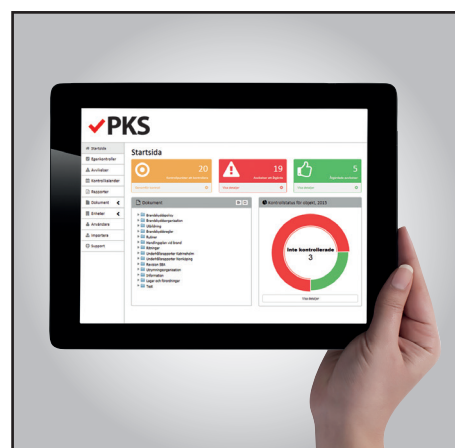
PKS

Startsida

Startsida
Egenkontroller
Avvikelser
Kontrollobjekt
Rapporter
Dokument
Enheter
Användare
Importera
Support

20
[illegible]

19
Avvikelser att åtgärda
Visa detaljer

5
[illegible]

Dokument
Brandskyddsarbete
Brandskyddsorganisation
Utbildning
Brandskyddsregler
Rutiner
Handlingsplan vid brand
Åtgärder
Underhållsrapporter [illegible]
Underhållsrapporter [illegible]
Revision SBA
Utrymningsorganisation
Information
Lagar och förordningar
Test

Kontrollstatus för objekt, 2013

Inte kontrollerade
3

Visa detaljer